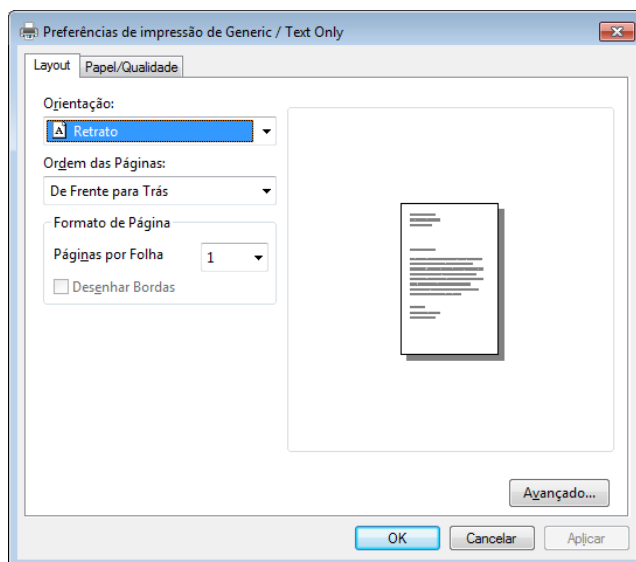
Preferências de impressão de Generic / Text Only

Layout | Papel/Qualidade

Orientação:
Retrato

Ordem das Páginas:
De Frente para Trás

Formato de Página
Páginas por Folha 1
Desenhar Bordas

Avançado...

OK | Cancelar | Aplicar